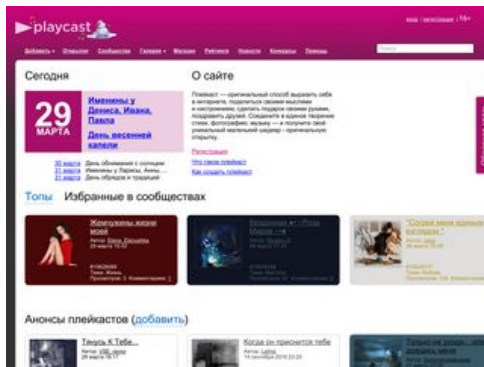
playcast

вход | регистрация | 16+

Добавить ▾ Открытки Сообщества Галерея ▾ Магазин Рейтинги Новости Конкурсы Помощь

Сегодня

29 МАРТА

Именины у Дениса, Ивана, Павла

День весенней капели

30 марта День обнимания с солнцем
31 марта Именины у Ларисы, Анны, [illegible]
31 марта День обрядов и традиций

О сайте

Плейкаст — оригинальный способ выразить себя в интернете, поделиться своими мыслями и настроением, сделать подарок своими руками, поздравить друзей. Соедините в единое творение стихи, фотографию, музыку — и получите свой уникальный маленький шедевр - оригинальную открытку.

Регистрация
Что такое плейкаст
Как создать плейкаст

Топы Избранные в сообществах

Жемчужины жизни моей
Автор: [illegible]

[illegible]

"Скажи мне нужные слова..."

Анонсы плейкастов (добавить)

Танцуй К Тебе...

Когда он приснится тебе
Автор: Lelya

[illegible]